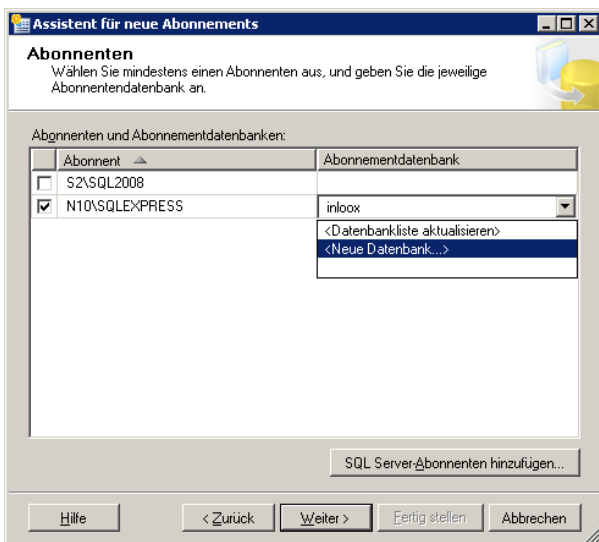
Assistent für neue Abonnements

Abonnenten
Wählen Sie mindestens einen Abonnenten aus, und geben Sie die jeweilige Abonnentendatenbank an.

Abonnenten und Abonnementdatenbanken:

| | Abonnent | Abonnementdatenbank |
|---|---|---|
| ☐ | S2\SQL2008 | |
| ☑ | N10\SQLEXPRESS | inloox |

<Datenbankliste aktualisieren>
<Neue Datenbank...>

SQL Server-Abonnenten hinzufügen...

Hilfe
< Zurück
Weiter >
Fertig stellen
Abbrechen